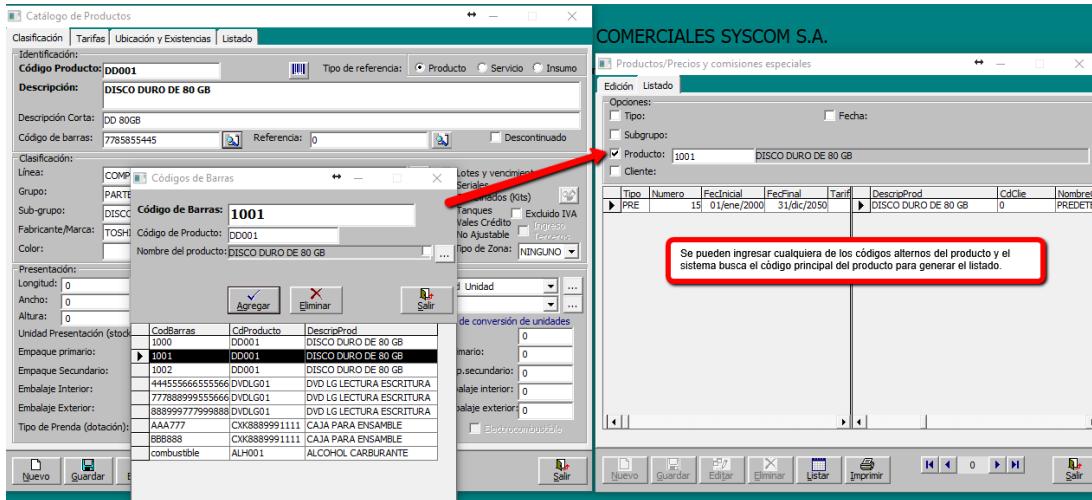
Catálogo de Productos

Clasificación | Tarifas | Ubicación y Existencias | Listado

Identificación:
Código Producto: DD001
Tipo de referencia: Producto Servicio Insumo
Descripción: DISCO DURO DE 80 GB
Descripción Corta: DD 80GB
Código de barras: 7785855445
Referencia: 0
Descontinuado

Clasificación:
Línea: COMP
Grupo: PARTE
Sub-grupo: DISCO
Fabricante/Marca: TOSHI
Color:
Lotes y vencimient
Seriales
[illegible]nados (Kits)
Tanques
Excluido IVA
Vales Crédito
No Ajustable
Ingreso Tercero
Tipo de Zona: NINGUNO

Presentación:
Longitud: 0
Ancho: 0
Altura: 0
Unidad Presentación (stock
Unidad
Empaque primario:
Empaque Secundario:
Embalaje Interior:
Embalaje Exterior:
Tipo de Prenda (dotación):
de conversión de unidades
rimario: 0
p.secundario: 0
balaje interior: 0
balaje exterior: 0
Electrocombustible

Nuevo Guardar Salir

Códigos de Barras
Código de Barras: 1001
Código de Producto: DD001
Nombre del producto: DISCO DURO DE 80 GB
Agregar Eliminar Salir

| CodBarras | CdProducto | DescripProd |
|---|---|---|
| 1000 | DD001 | DISCO DURO DE 80 GB |
| 1001 | DD001 | DISCO DURO DE 80 GB |
| 1002 | DD001 | DISCO DURO DE 80 GB |
| 444555666555566 | DVDLG01 | DVD LG LECTURA ESCRITURA |
| 777888999555666 | DVDLG01 | DVD LG LECTURA ESCRITURA |
| 888999777999888 | DVDLG01 | DVD LG LECTURA ESCRITURA |
| AAA777 | CXK8889991111 | CAJA PARA ENSAMBLE |
| BBB888 | CXK8889991111 | CAJA PARA ENSAMBLE |
| combustible | ALH001 | ALCOHOL CARBURANTE |

COMERCIALES SYSCOM S.A.

Productos/Precios y comisiones especiales
Edición | Listado
Opciones:
Tipo:
Fecha:
Subgrupo:
Producto: 1001 DISCO DURO DE 80 GB
Cliente:

| Tipo | Numero | FecInicial | FecFinal | Tarif |
|---|---|---|---|---|
| PRE | 15 | 01/ene/2000 | 31/dic/2050 | |

| DescripProd | CdClie | Nombre |
|---|---|---|
| DISCO DURO DE 80 GB | 0 | PREDETE |

Se pueden ingresar cualquiera de los códigos alternos del producto y el sistema busca el código principal del producto para generar el listado.

Nuevo Guardar Editar Eliminar Listar Imprimir 0 Salir